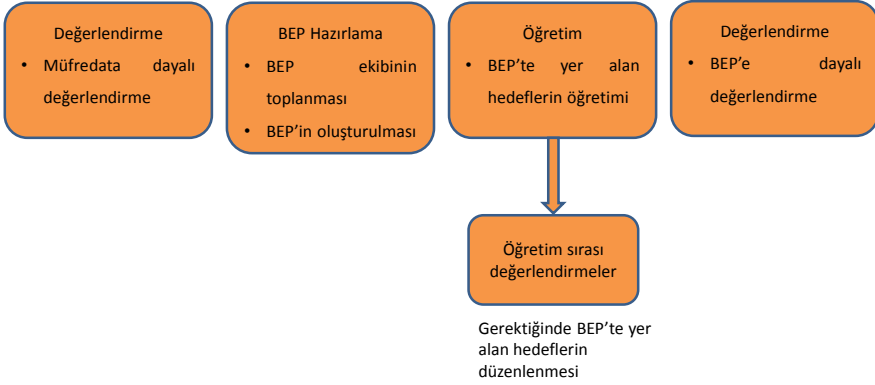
Değerlendirme

• Müfredata dayalı değerlendirme

BEP Hazırlama

• BEP ekibinin toplanması

• BEP'in oluşturulması

Öğretim

• BEP'te yer alan hedeflerin öğretimi

Değerlendirme

• BEP'e dayalı değerlendirme

Öğretim sırası değerlendirmeler

Gerektiğinde BEP'te yer alan hedeflerin düzenlenmesi